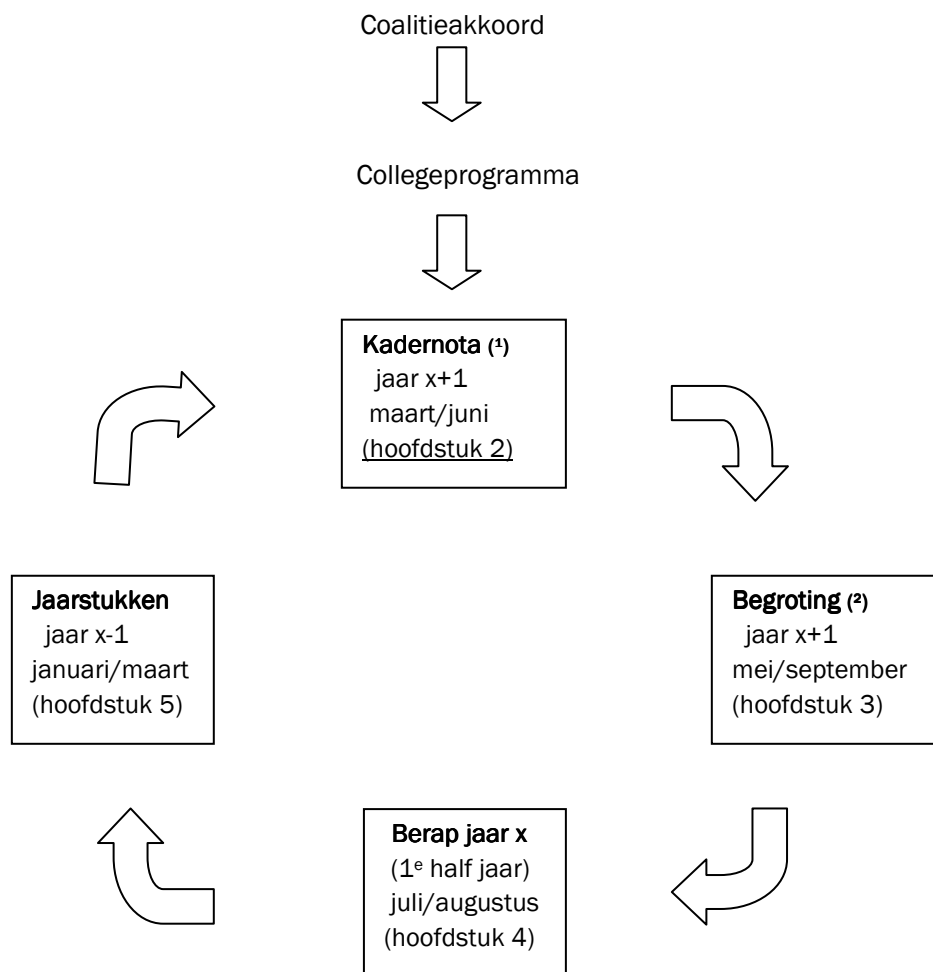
Coalitieakkoord

Collegeprogramma

Kadernota (¹)
jaar x+1
maart/juni
(hoofdstuk 2)

Begroting (²)
jaar x+1
mei/september
(hoofdstuk 3)

Berap jaar x
(1ᵉ half jaar)
juli/augustus
(hoofdstuk 4)

Jaarstukken
jaar x-1
januari/maart
(hoofdstuk 5)